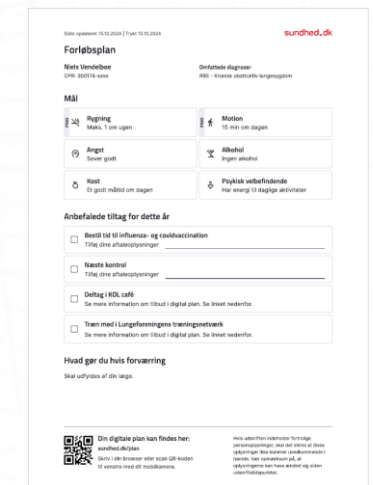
Sidst opdateret: 15.10.2024 | Tryk: 15.10.2024

sundhed.dk

Forløbsplan

Niels Vendelboe
CPR: 300174-xxxx

Omfattede diagnoser
R96 - Kronisk obstruktiv lungesygdom

Mål

Rygning
Maks. 1 om ugen

Motion
15 min om dagen

Angst
Sover godt

Alkohol
Ingen alkohol

Kost
Et godt måltid om dagen

Psykisk velbefindende
Har energi til daglige aktiviteter

Anbefalede tiltag for dette år

Bestil tid til influenza- og covidvaccination
Tilføj dine aftaleoplysninger

Næste kontrol
Tilføj dine aftaleoplysninger

Deltag i KOL café
Se mere information om tilbud i digital plan. Se linket nedenfor.

Træn med i Lungeforeningens træningsnetværk
Se mere information om tilbud i digital plan. Se linket nedenfor.

Hvad gør du hvis forværring

Skal udfyldes af din læge.

Din digitale plan kan findes her:
sundhed.dk/plan
Skriv i din browser eller scan QR-koden til venstre med dit mobilkamera.

Hvis udskriften indeholder fortrolige personoplysninger, skal det sikres at disse oplysninger ikke kommer uvedkommende i hænde. Vær opmærksom på, at oplysningerne kan have ændret sig siden udskriftstidspunktet.